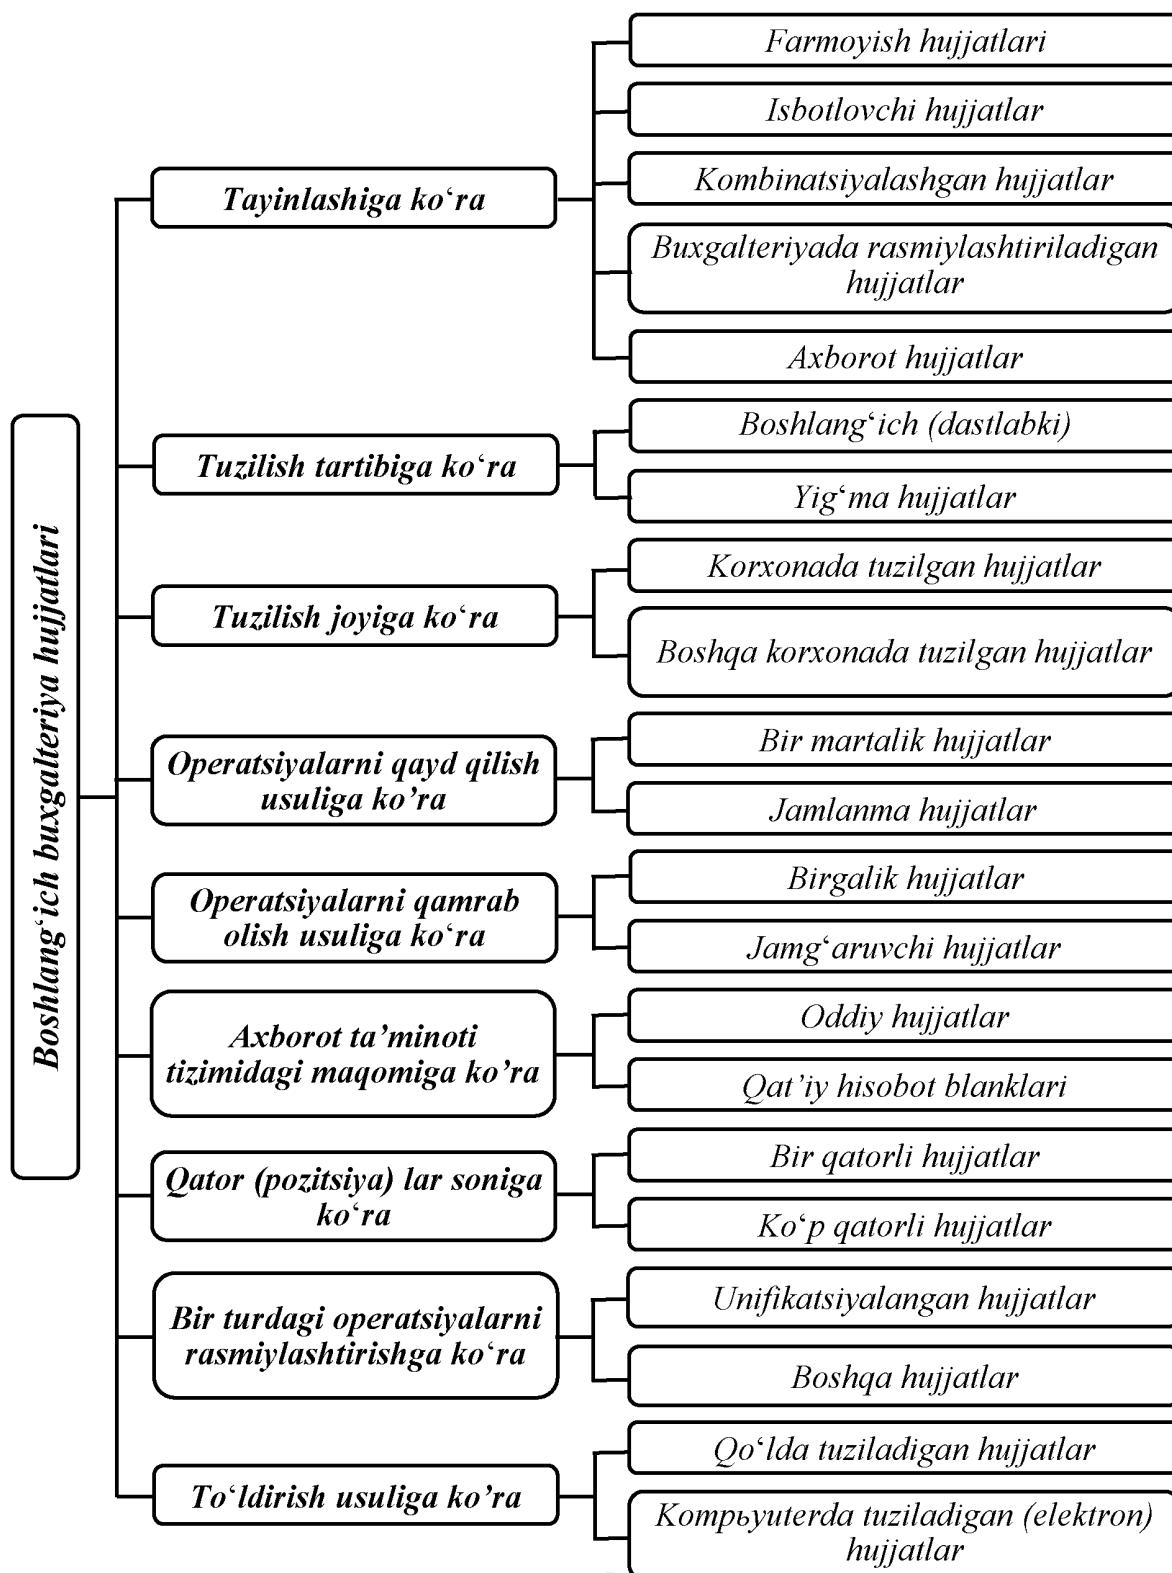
Boshlang‘ich buxgalteriya hujjatlari

Tayinlashiga ko‘ra

Farmoyish hujjatlari

Isbotlovchi hujjatlar

Kombinatsiyalashgan hujjatlar

Buxgalteriyada rasmiylashtiriladigan hujjatlar

Axborot hujjatlar

Tuzilish tartibiga ko‘ra

Boshlang‘ich (dastlabki)

Yig‘ma hujjatlar

Tuzilish joyiga ko‘ra

Korxonada tuzilgan hujjatlar

Boshqa korxonada tuzilgan hujjatlar

Operatsiyalarni qayd qilish usuliga ko’ra

Bir martalik hujjatlar

Jamlanma hujjatlar

Operatsiyalarni qamrab olish usuliga ko‘ra

Birgalik hujjatlar

Jamg‘aruvchi hujjatlar

Axborot ta’minoti tizimidagi maqomiga ko’ra

Oddiy hujjatlar

Qat’iy hisobot blanklari

Qator (pozitsiya) lar soniga ko‘ra

Bir qatorli hujjatlar

Ko‘p qatorli hujjatlar

Bir turdagi operatsiyalarni rasmiylashtirishga ko‘ra

Unifikatsiyalangan hujjatlar

Boshqa hujjatlar

To‘ldirish usuliga ko’ra

Qo‘lda tuziladigan hujjatlar

Kompьyuterda tuziladigan (elektron) hujjatlar